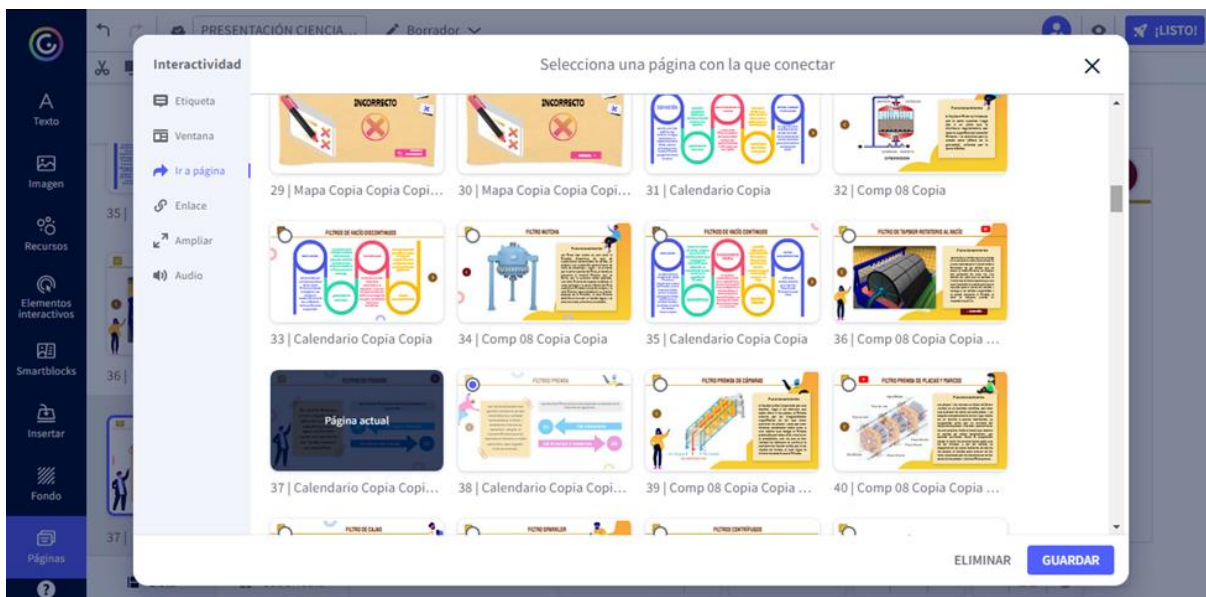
PRESENTACIÓN CIENCIA...
Borrador
¡LISTO!

Texto
Imagen
Recursos
Elementos interactivos
Smartblocks
Insertar
Fondo
Páginas

35
36
37

Interactividad
Etiqueta
Ventana
Ir a página
Enlace
Ampliar
Audio

Selecciona una página con la que conectar

INCORRECTO
INCORRECTO
29 | Mapa Copia Copia Copi...
30 | Mapa Copia Copia Copi...
31 | Calendario Copia
32 | Comp 08 Copia

FILTROS DE VACÍO DISCONTINUOS
FILTRO NUTCHA
FILTROS DE VACÍO CONTINUOS
FILTRO DE TAMBOR ROTATORIO AL VACÍO
33 | Calendario Copia Copia
34 | Comp 08 Copia Copia
35 | Calendario Copia Copia
36 | Comp 08 Copia Copia ...

Página actual
FILTROS DE PRESIÓN
FILTRO PRENSA
FILTRO PRENSA DE CÁMARAS
FILTRO PRENSA DE PLACAS Y MARCOS
37 | Calendario Copia Copi...
38 | Calendario Copia Copi...
39 | Comp 08 Copia Copia ...
40 | Comp 08 Copia Copia ...

FILTRO DE CAJAS
FILTRO SPARKLER
FILTROS CENTRÍFUGOS

ELIMINAR
GUARDAR